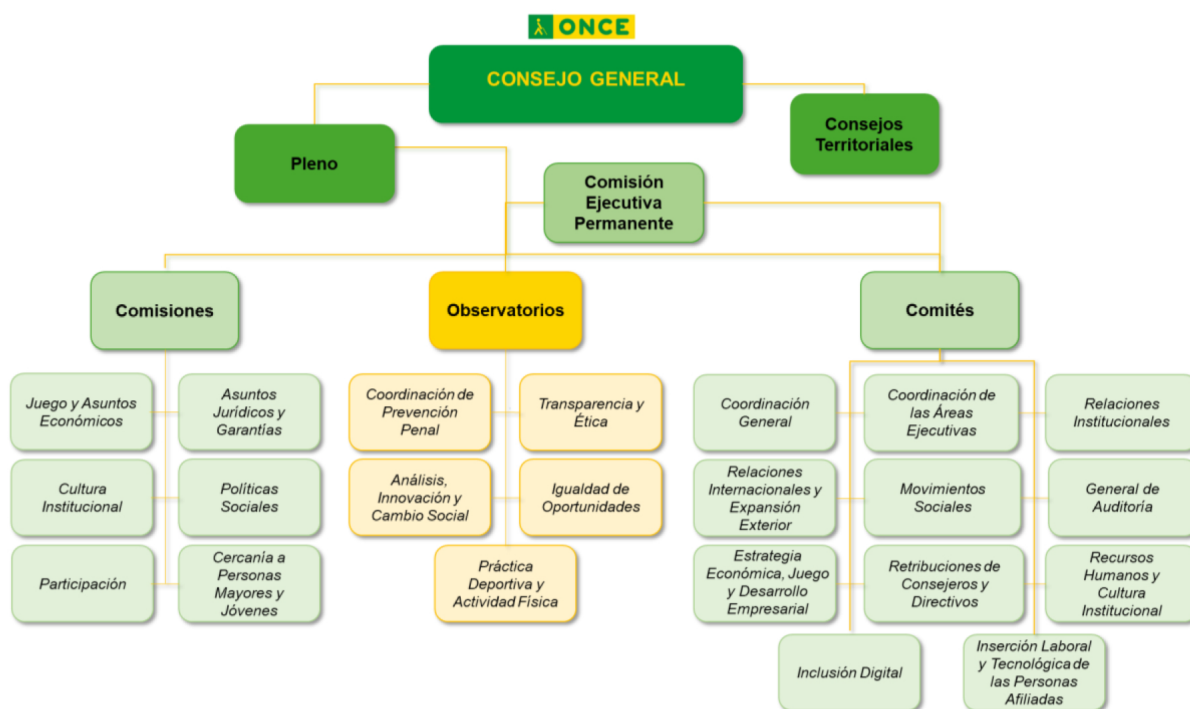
ONCE

CONSEJO GENERAL

Pleno

Consejos Territoriales

Comisión Ejecutiva Permanente

Comisiones

Observatorios

Comités

Juego y Asuntos Económicos

Asuntos Jurídicos y Garantías

Cultura Institucional

Políticas Sociales

Participación

Cercanía a Personas Mayores y Jóvenes

Coordinación de Prevención Penal

Transparencia y Ética

Análisis, Innovación y Cambio Social

Igualdad de Oportunidades

Práctica Deportiva y Actividad Física

Coordinación General

Coordinación de las Áreas Ejecutivas

Relaciones Institucionales

Relaciones Internacionales y Expansión Exterior

Movimientos Sociales

General de Auditoría

Estrategia Económica, Juego y Desarrollo Empresarial

Retribuciones de Consejeros y Directivos

Recursos Humanos y Cultura Institucional

Inclusión Digital

Inserción Laboral y Tecnológica de las Personas Afiliadas